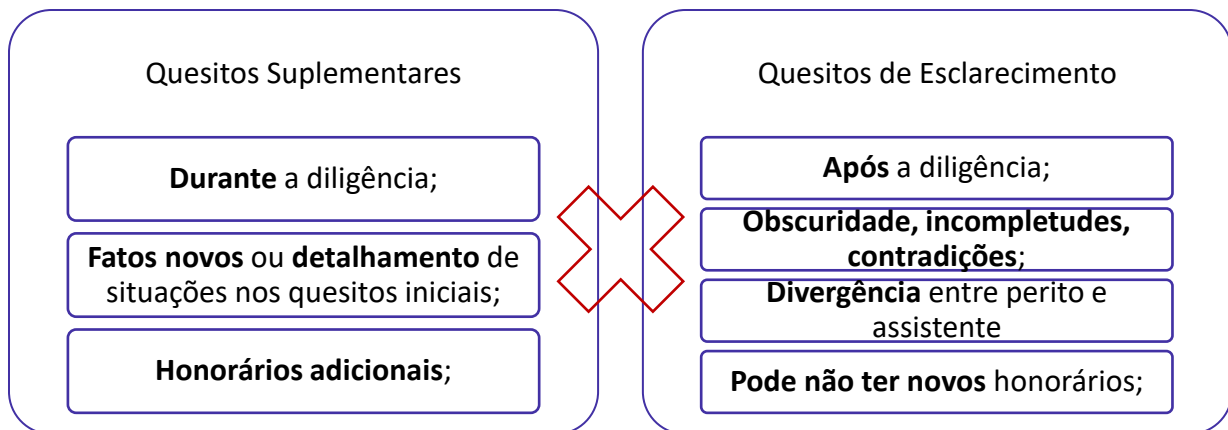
Quesitos Suplementares

**Durante** a diligência;

**Fatos novos** ou **detalhamento** de situações nos quesitos iniciais;

**Honorários adicionais**;

Quesitos de Esclarecimento

**Após** a diligência;

**Obscuridade, incompletudes, contradições**;

**Divergência** entre perito e assistente

**Pode não ter novos** honorários;